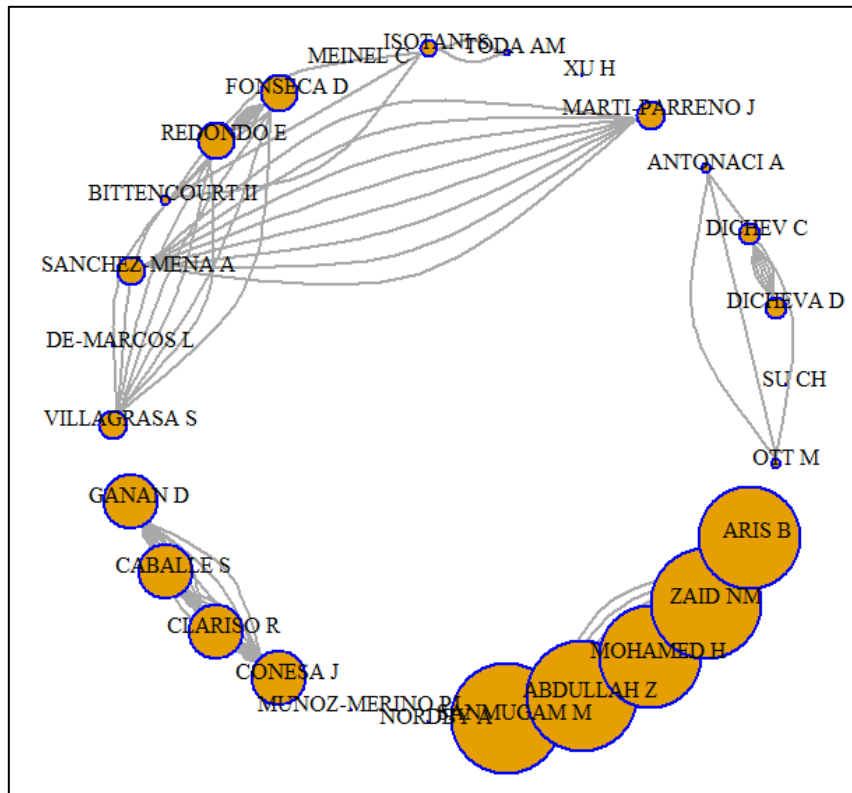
ISOTANI S
MEINEL C
TODA AM
XU H
FONSECA D
MARTI-PARRENO J
REDONDO E
ANTONACI A
BITTENCOURT II
DICHEV C
SANCHEZ-MENA A
DICHEVA D
DE-MARCOS L
SU CH
VILLAGRASA S
OTT M
GANAN D
ARIS B
CABALLE S
ZAID NM
CLARISO R
MOHAMED H
CONESA J
ABDULLAH Z
MUNOZ-MERINO PJ
SHANMUGAM M
NORDIN A